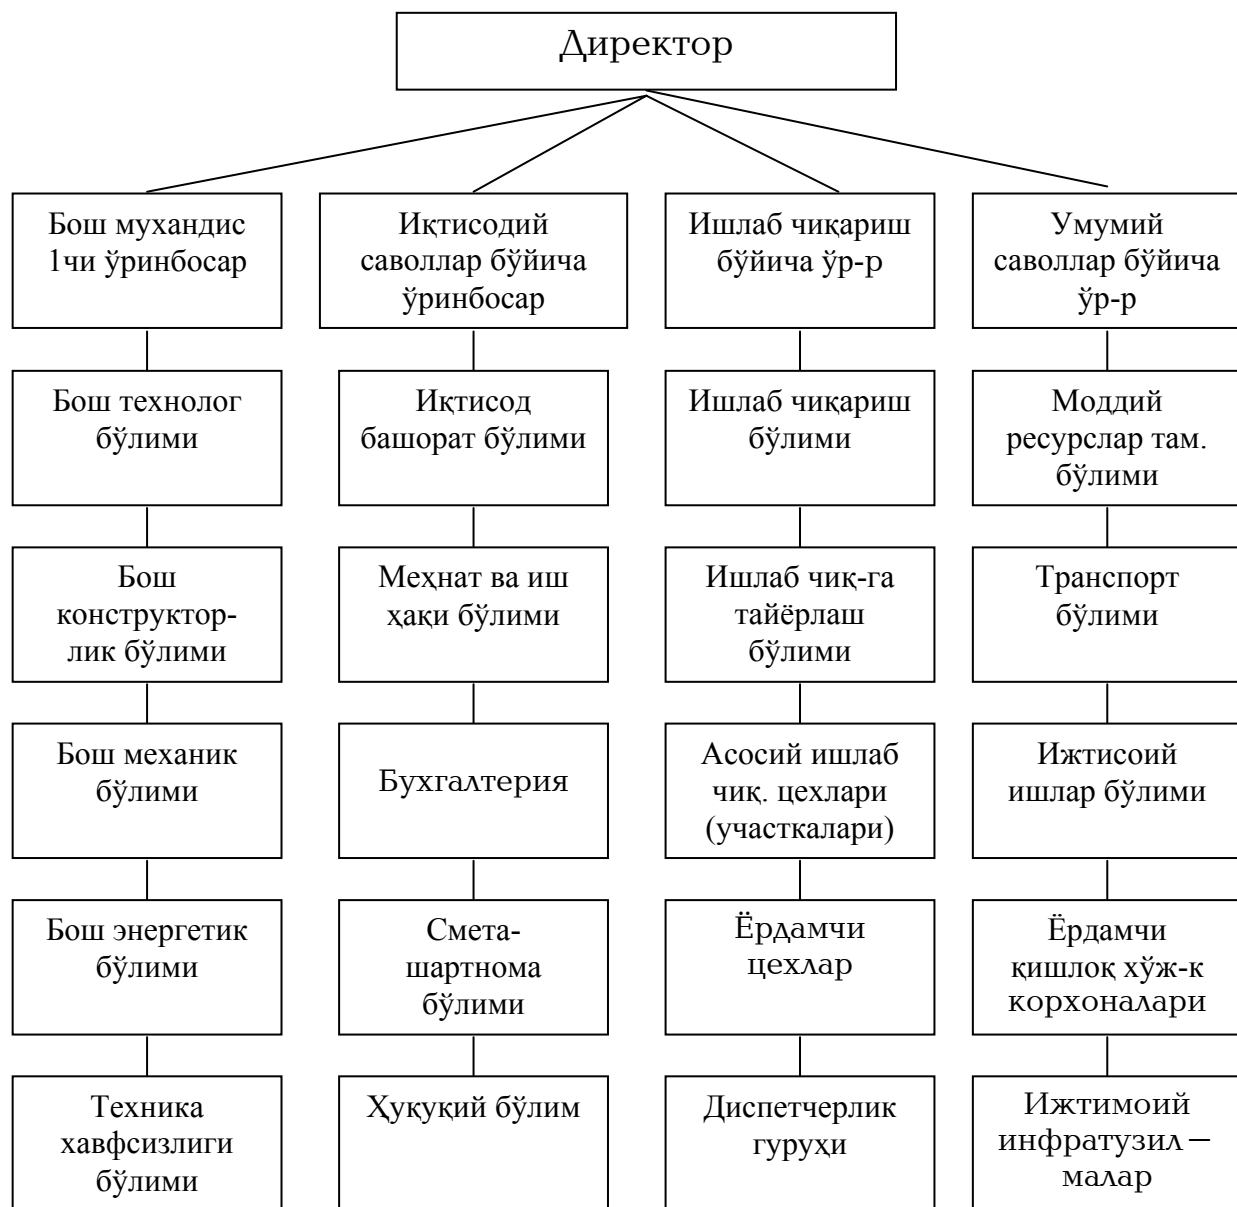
Директор

Бош мухандис 1чи ўринбосар

Бош технолог бўлими

Бош конструкторлик бўлими

Бош механик бўлими

Бош энергетик бўлими

Техника хавфсизлиги бўлими

Иқтисодий саволлар бўйича ўринбосар

Иқтисод башорат бўлими

Меҳнат ва иш ҳақи бўлими

Бухгалтерия

Смета-шартнома бўлими

Ҳуқуқий бўлим

Ишлаб чиқариш бўйича ўр-р

Ишлаб чиқариш бўлими

Ишлаб чиқ-га тайёрлаш бўлими

Асосий ишлаб чиқ. цехлари (участкалари)

Ёрдамчи цехлар

Диспетчерлик гуруҳи

Умумий саволлар бўйича ўр-р

Моддий ресурслар там. бўлими

Транспорт бўлими

Ижтисоий ишлар бўлими

Ёрдамчи қишлоқ хўж-к корхоналари

Ижтимоий инфратузил – малар